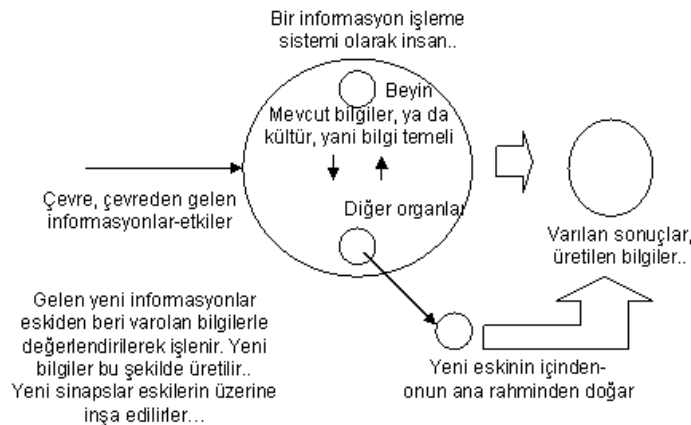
Bir informasyon işleme sistemi olarak insan..

Beyin

Mevcut bilgiler, ya da kültür, yani bilgi temeli

Çevre, çevreden gelen informasyonlar-etkiler

Diğer organlar

Varılan sonuçlar, üretilen bilgiler..

Gelen yeni informasyonlar eskiden beri varolan bilgilerle değerlendirilerek işlenir. Yeni bilgiler bu şekilde üretilir.. Yeni sinapslar eskilerin üzerine inşa edilirler...

Yeni eskinin içinden- onun ana rahminden doğar